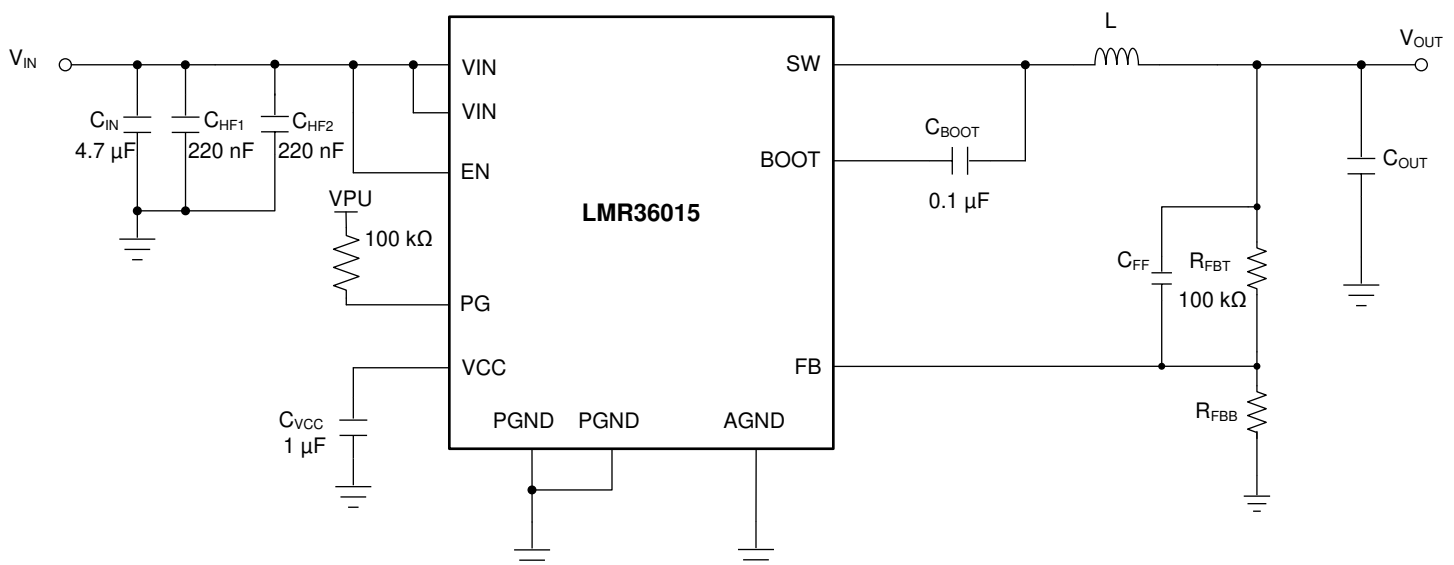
$V_{IN}$

$C_{IN}$
4.7 µF

$C_{HF1}$
220 nF

$C_{HF2}$
220 nF

VPU
100 kΩ

$C_{VCC}$
1 µF

VIN
VIN
EN
PG
VCC
PGND
PGND
AGND

LMR36015

SW
BOOT
FB

$C_{BOOT}$
0.1 µF

L

$V_{OUT}$

$C_{FF}$

$R_{FBT}$
100 kΩ

$R_{FBB}$

$C_{OUT}$